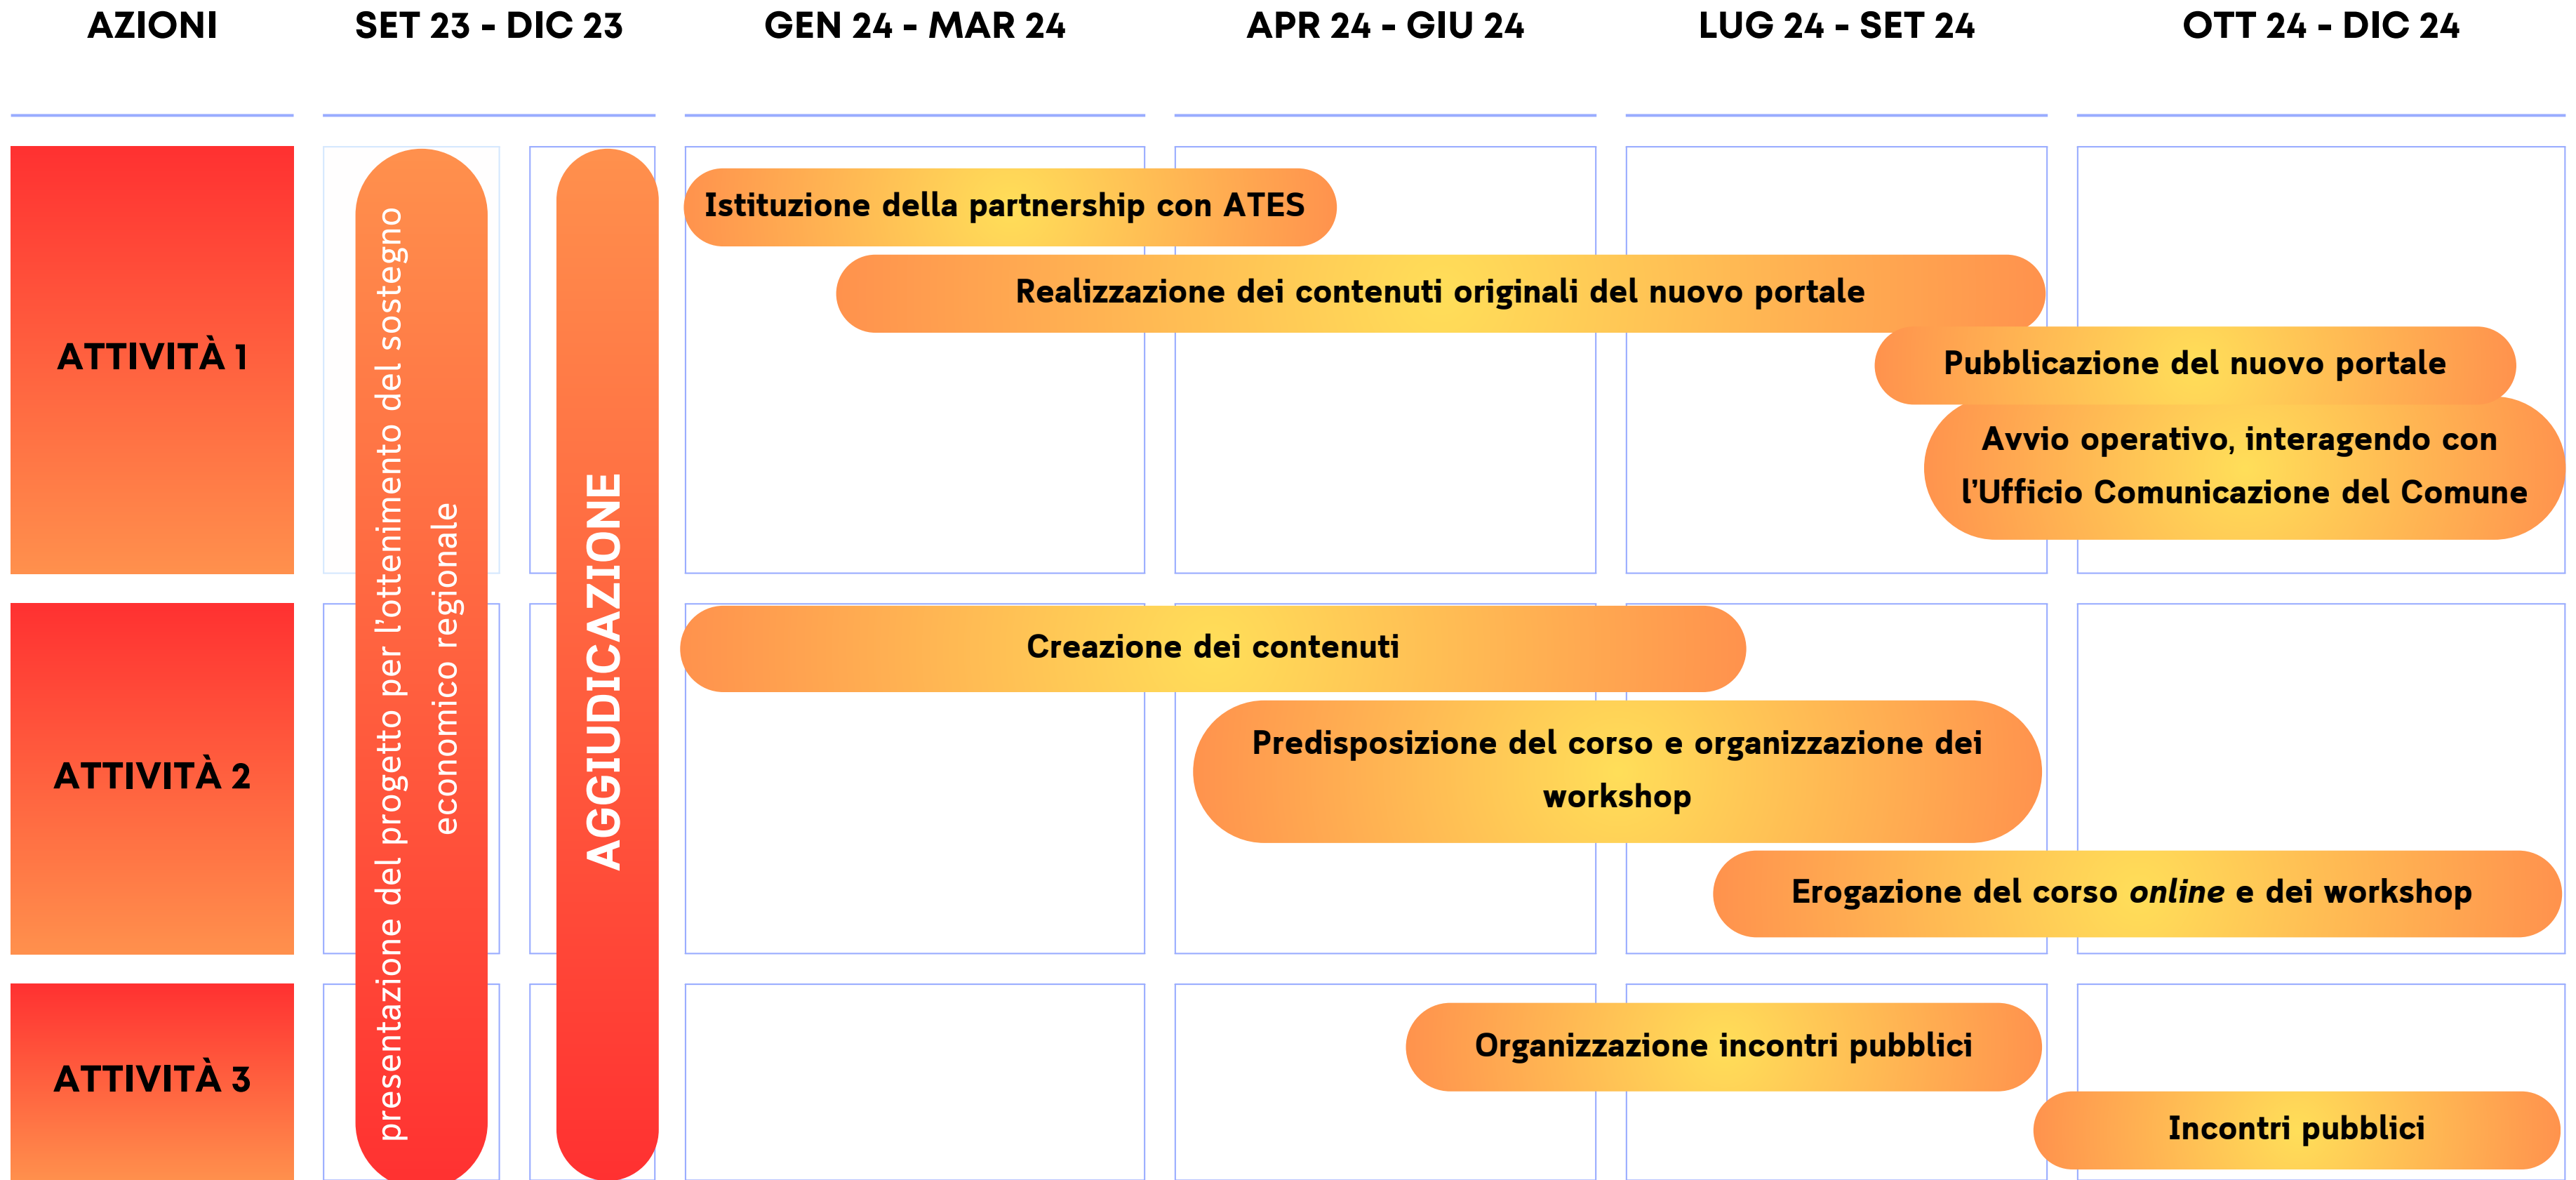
AZIONI

SET 23 - DIC 23

GEN 24 - MAR 24

APR 24 - GIU 24

LUG 24 - SET 24

OTT 24 - DIC 24

ATTIVITÀ 1

presentazione del progetto per l'ottenimento del sostegno economico regionale

AGGIUDICAZIONE

Istituzione della partnership con ATES

Realizzazione dei contenuti originali del nuovo portale

Pubblicazione del nuovo portale

Avvio operativo, interagendo con l'Ufficio Comunicazione del Comune

ATTIVITÀ 2

Creazione dei contenuti

Predisposizione del corso e organizzazione dei workshop

Erogazione del corso *online* e dei workshop

ATTIVITÀ 3

Organizzazione incontri pubblici

Incontri pubblici